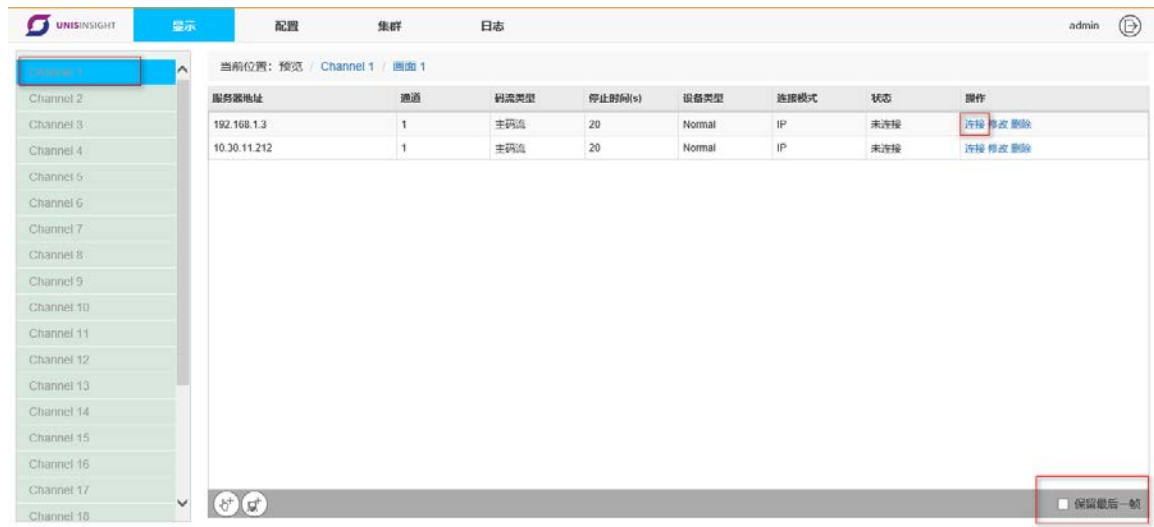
UNISINSIGHT 显示 配置 集群 日志 admin

Channel 1
Channel 2
Channel 3
Channel 4
Channel 5
Channel 6
Channel 7
Channel 8
Channel 9
Channel 10
Channel 11
Channel 12
Channel 13
Channel 14
Channel 15
Channel 16
Channel 17
Channel 18

当前位置：预览 / Channel 1 / 画面 1

| 服务器地址 | 通道 | 码流类型 | 停止时间(s) | 设备类型 | 连接模式 | 状态 | 操作 |
|---|---|---|---|---|---|---|---|
| 192.168.1.3 | 1 | 主码流 | 20 | Normal | IP | 未连接 | 连接 修改 删除 |
| 10.30.11.212 | 1 | 主码流 | 20 | Normal | IP | 未连接 | 连接 修改 删除 |

保留最后一帧